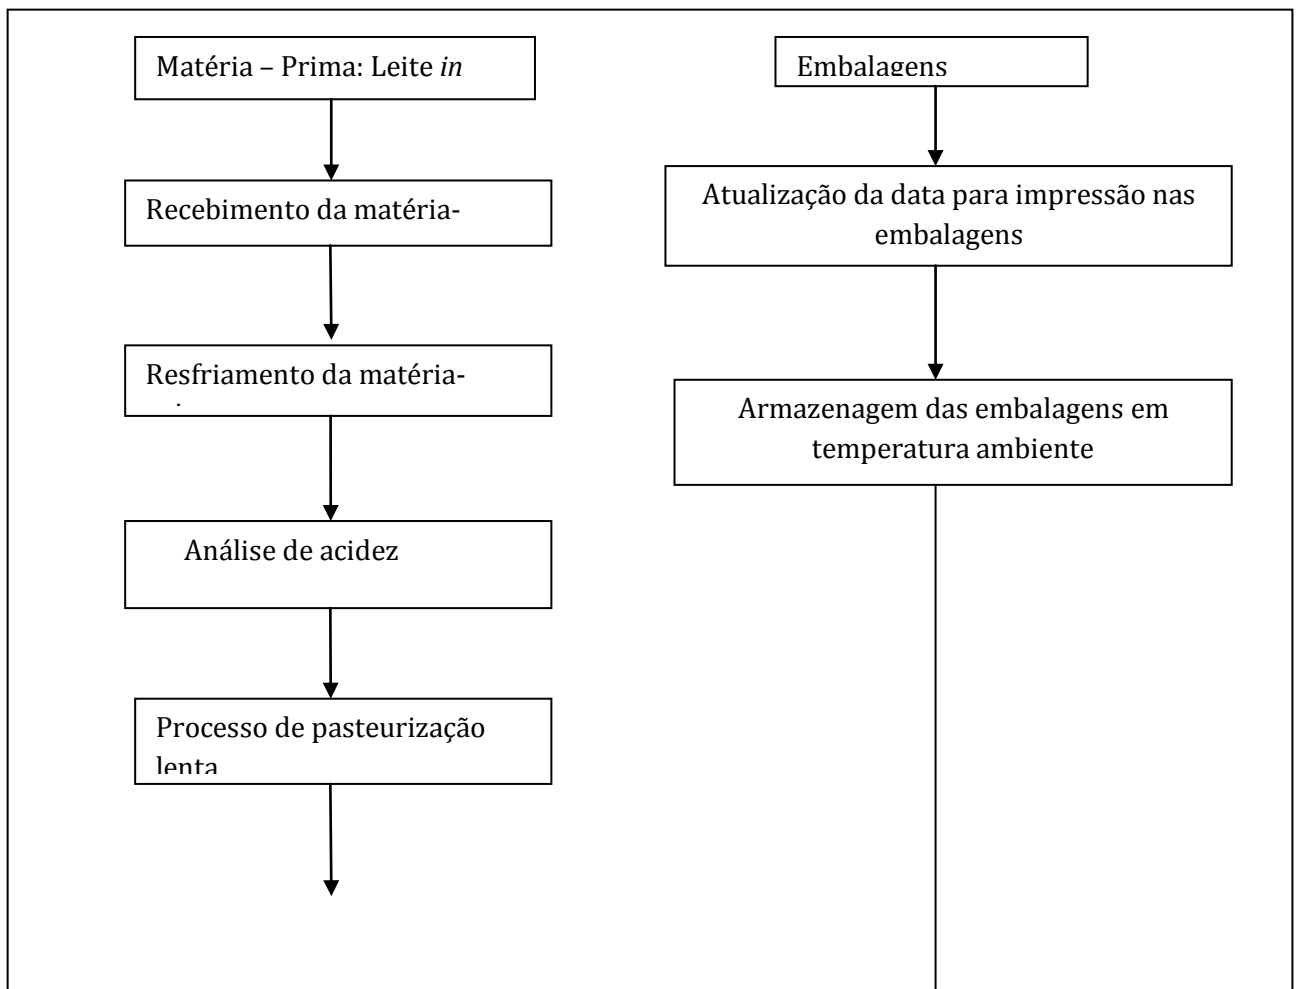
Matéria – Prima: Leite *in*

Recebimento da matéria-

Resfriamento da matéria-

Análise de acidez

Processo de pasteurização lenta

Embalagens

Atualização da data para impressão nas embalagens

Armazenagem das embalagens em temperatura ambiente